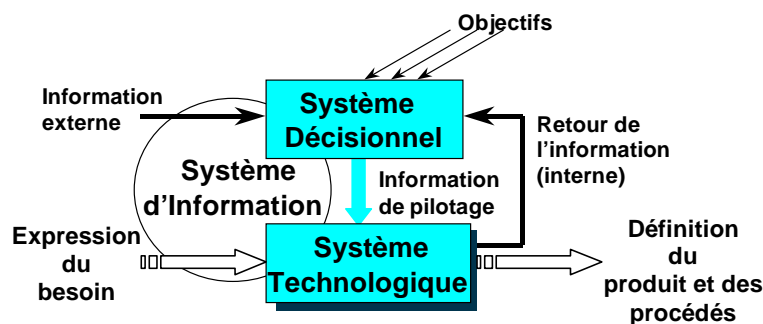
Objectifs

Information externe

Système Décisionnel

Retour de l'information (interne)

Système d'Information

Information de pilotage

Expression du besoin

Système Technologique

Définition du produit et des procédés